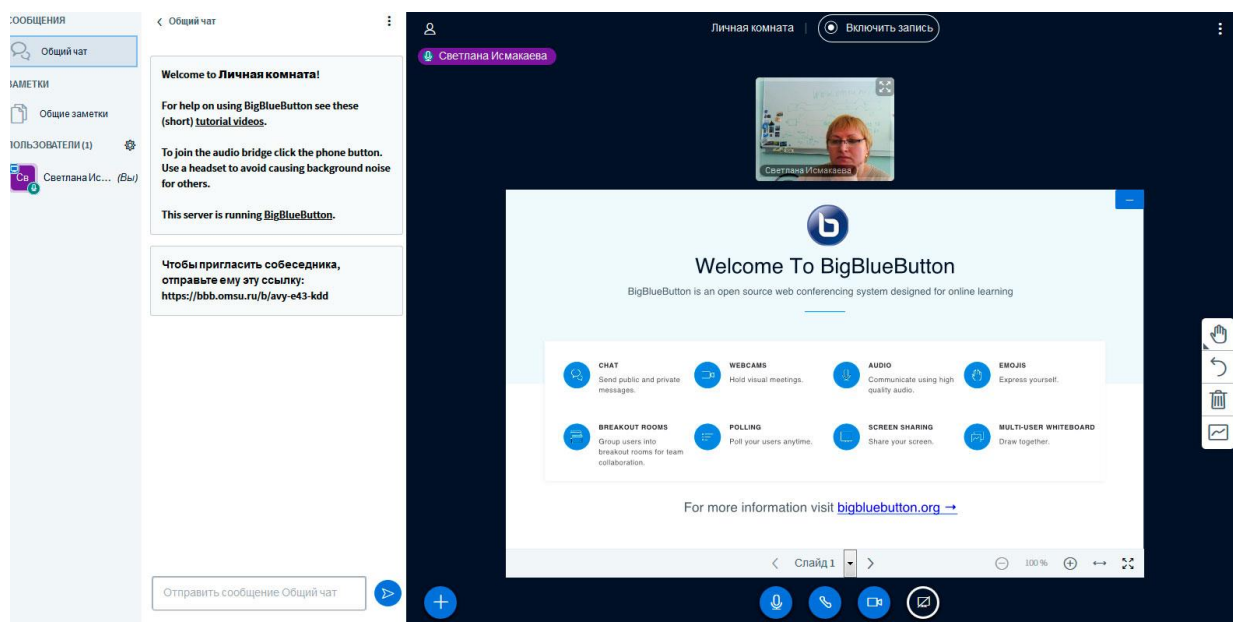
СООБЩЕНИЯ
Общий чат
ЗАМЕТКИ
Общие заметки
ПОЛЬЗОВАТЕЛИ (1)
Св Светлана Ис... (Вы)

< Общий чат

Welcome to Личная комната!

For help on using BigBlueButton see these (short) tutorial videos.

To join the audio bridge click the phone button. Use a headset to avoid causing background noise for others.

This server is running BigBlueButton.

Чтобы пригласить собеседника, отправьте ему эту ссылку: https://bbb.omsu.ru/b/avy-e43-kdd

Отправить сообщение Общий чат

Личная комната | Включить запись

Светлана Исмакаева

Светлана Исмакаева

Welcome To BigBlueButton

BigBlueButton is an open source web conferencing system designed for online learning

CHAT
Send public and private messages.

WEBCAMS
Hold visual meetings.

AUDIO
Communicate using high quality audio.

EMOJIS
Express yourself.

BREAKOUT ROOMS
Group users into breakout rooms for team collaboration.

POLLING
Poll your users anytime.

SCREEN SHARING
Share your screen.

MULTI-USER WHITEBOARD
Draw together.

For more information visit bigbluebutton.org →

< Слайд 1 >

100 %